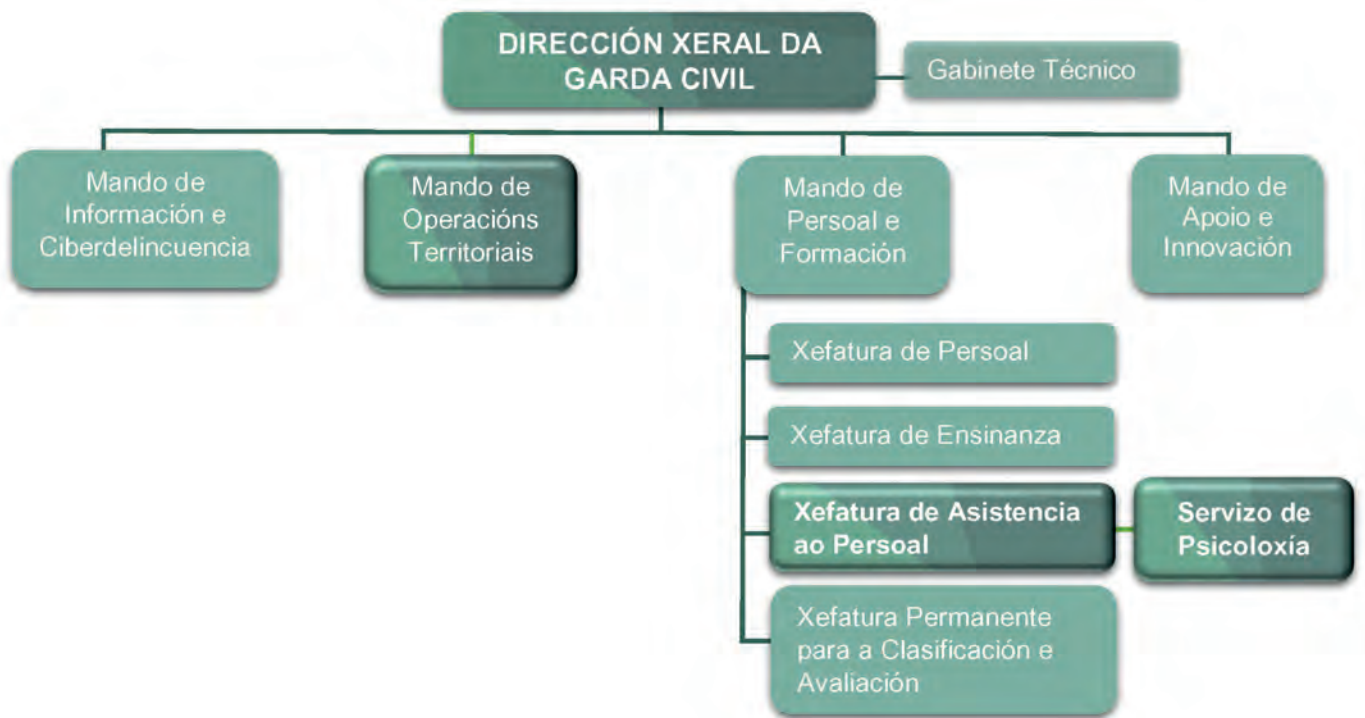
DIRECCIÓN XERAL DA GARDA CIVIL

Gabinete Técnico

Mando de Información e Ciberdelincuencia

Mando de Operacións Territoriais

Mando de Persoal e Formación

Mando de Apoio e Innovación

Xefatura de Persoal

Xefatura de Ensinanza

Xefatura de Asistencia ao Persoal

Servizo de Psicoloxía

Xefatura Permanente para a Clasificación e Avaliación